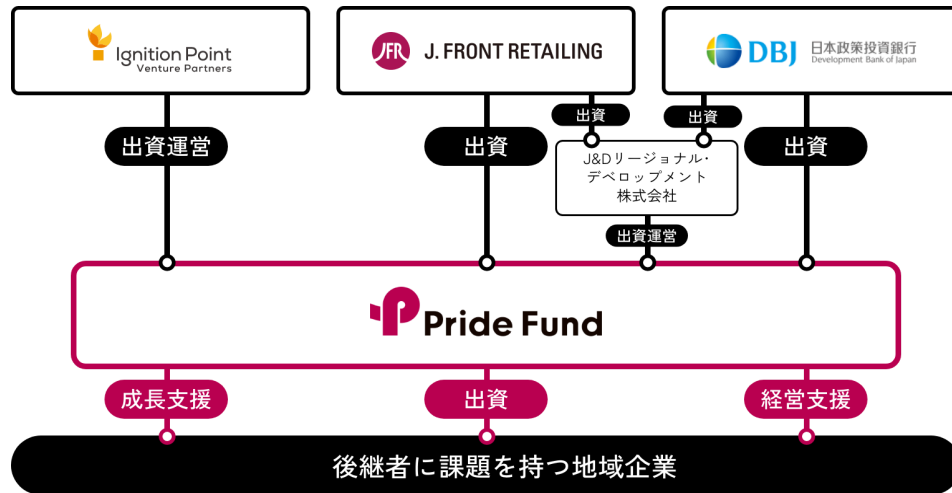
Ignition Point
Venture Partners

JFR J. FRONT RETAILING

DBJ 日本政策投資銀行
Development Bank of Japan

出資運営

出資

出資

出資

出資

J&Dリージョナル・デベロップメント株式会社

出資運営

Pride Fund

成長支援

出資

経営支援

後継者に課題を持つ地域企業